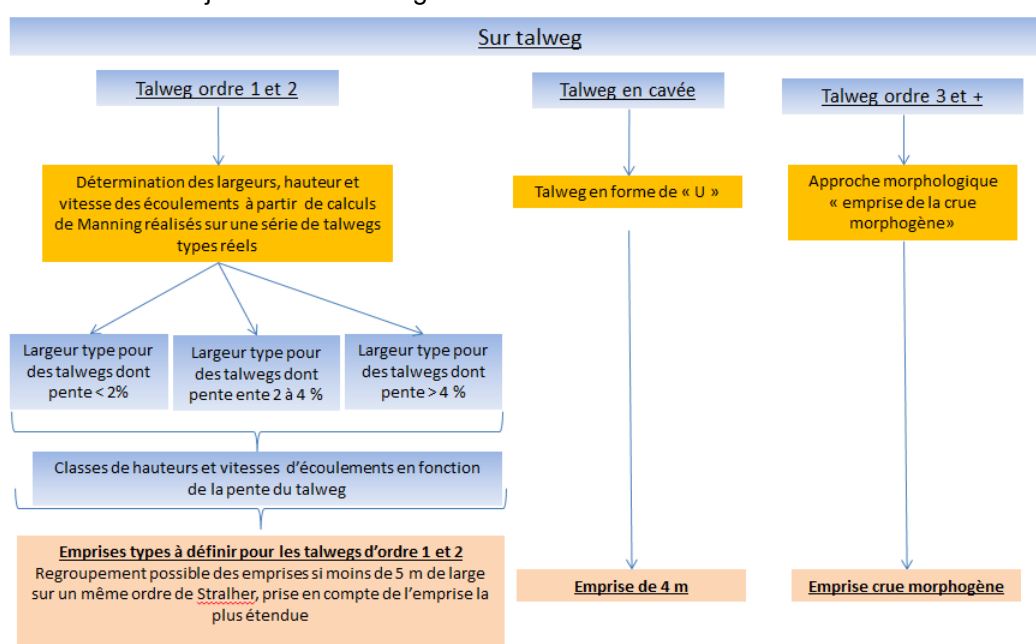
Sur talweg

Talweg ordre 1 et 2

Détermination des largeurs, hauteur et vitesse des écoulements à partir de calculs de Manning réalisés sur une série de talwegs types réels

Largeur type pour des talwegs dont pente < 2%

Largeur type pour des talwegs dont pente ente 2 à 4 %

Largeur type pour des talwegs dont pente > 4 %

Classes de hauteurs et vitesses d'écoulements en fonction de la pente du talweg

Emprises types à définir pour les talwegs d'ordre 1 et 2
Regroupement possible des emprises si moins de 5 m de large sur un même ordre de Stralher, prise en compte de l'emprise la plus étendue

Talweg en cavée

Talweg en forme de « U »

Emprise de 4 m

Talweg ordre 3 et +

Approche morphologique « emprise de la crue morphogène»

Emprise crue morphogène